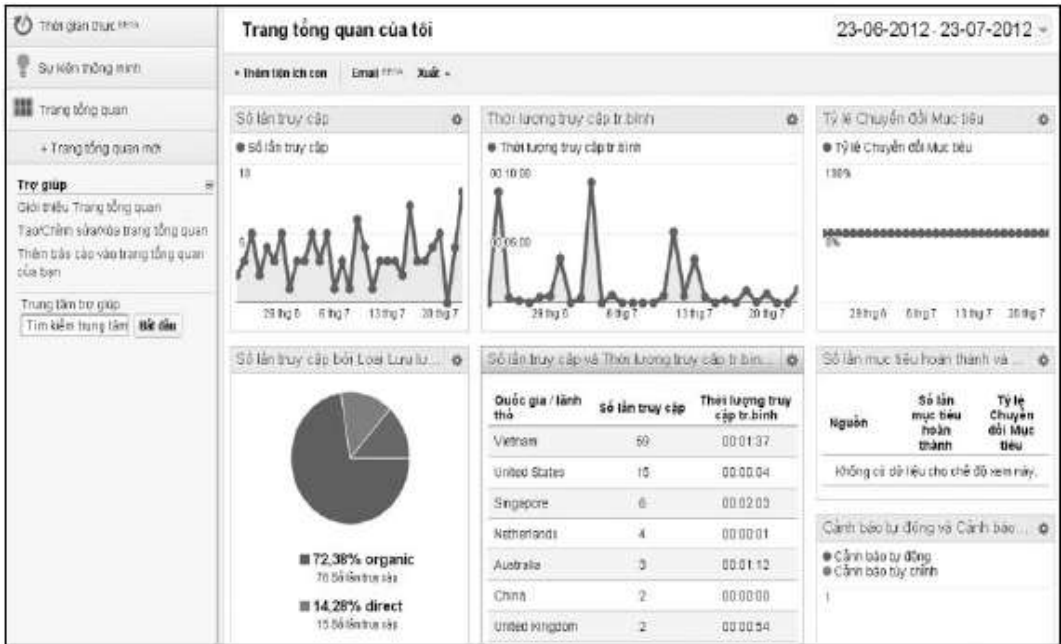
Thời gian thực BETA

Sự kiện thông minh

Trang tổng quan

+ Trang tổng quan mới

Trợ giúp

Giới thiệu Trang tổng quan

Tạo/Chỉnh sửa/Xóa trang tổng quan

Thêm báo cáo vào trang tổng quan của bạn

Trung tâm trợ giúp

Tìm kiếm trung tâm Bắt đầu

Trang tổng quan của tôi

23-06-2012 - 23-07-2012

+ Thêm tiện ích con   Email BETA   Xuất

Số lần truy cập

● Số lần truy cập

10

5

29 thg 6   6 thg 7   13 thg 7   20 thg 7

Thời lượng truy cập tr.bình

● Thời lượng truy cập tr.bình

00:10:00

00:05:00

29 thg 6   6 thg 7   13 thg 7   20 thg 7

Tỷ lệ Chuyển đổi Mục tiêu

● Tỷ lệ Chuyển đổi Mục tiêu

100%

0%

29 thg 6   6 thg 7   13 thg 7   20 thg 7

Số lần truy cập bởi Loại Lưu lư...

■ 72,38% organic
76 Số lần truy cập

■ 14,28% direct
15 Số lần truy cập

Số lần truy cập và Thời lượng truy cập tr.bìn...

| Quốc gia / lãnh thổ | Số lần truy cập | Thời lượng truy cập tr.bình |
|---|---|---|
| Vietnam | 59 | 00:01:37 |
| United States | 15 | 00:00:04 |
| Singapore | 6 | 00:02:03 |
| Netherlands | 4 | 00:00:01 |
| Australia | 3 | 00:01:12 |
| China | 2 | 00:00:00 |
| United Kingdom | 2 | 00:00:54 |

Số lần mục tiêu hoàn thành và ...

| Nguồn | Số lần mục tiêu hoàn thành | Tỷ lệ Chuyển đổi Mục tiêu |
|---|---|---|

Không có dữ liệu cho chế độ xem này.

Cảnh báo tự động và Cảnh báo ...

● Cảnh báo tự động
● Cảnh báo tùy chỉnh

1